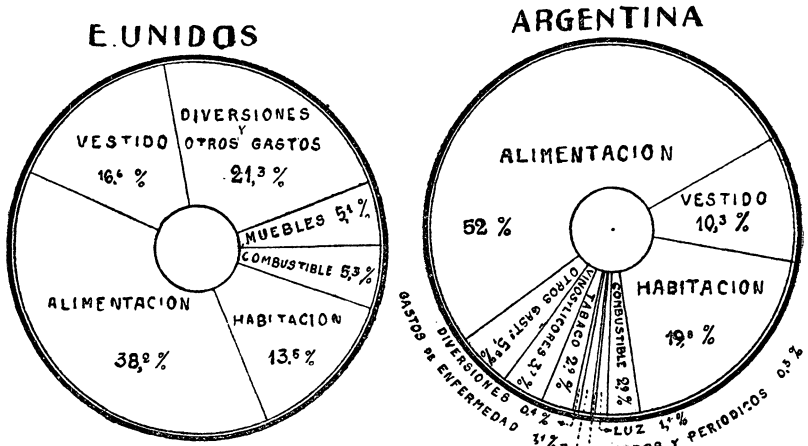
E. UNIDOS

VESTIDO 16,6 %

DIVERSIONES Y OTROS GASTOS 21,3 %

MUEBLES 5,1 %

COMBUSTIBLE 5,3 %

ALIMENTACION 38,2 %

HABITACION 13,5 %

ARGENTINA

ALIMENTACION 52 %

VESTIDO 10,3 %

HABITACION 19,8 %

COMBUSTIBLE 2,9 %

TABACO 2,9 %

VINOS Y LICORES 3,3 %

OTROS GASTOS 5,8 %

DIVERSIONES 0,4 %

GASTOS DE ENFERMEDAD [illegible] %

LUZ 1,4 %

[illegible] Y PERIODICOS 0,3 %

1,1 %